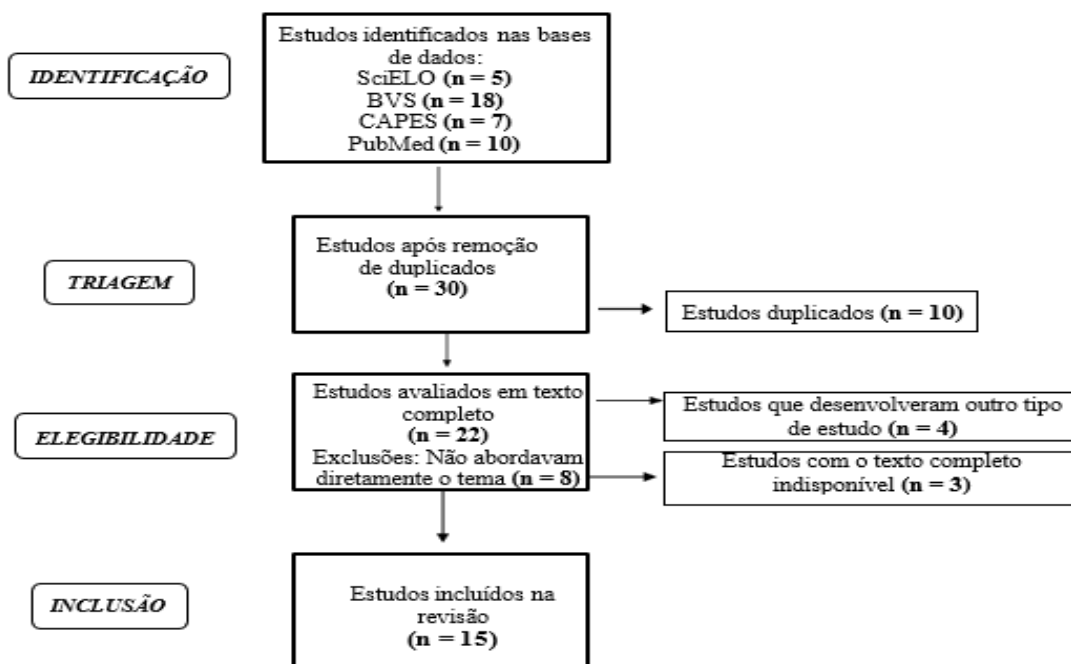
IDENTIFICAÇÃO

Estudos identificados nas bases de dados:
SciELO (n = 5)
BVS (n = 18)
CAPES (n = 7)
PubMed (n = 10)

TRIAGEM

Estudos após remoção de duplicados
(n = 30)

Estudos duplicados (n = 10)

ELEGIBILIDADE

Estudos avaliados em texto completo
(n = 22)
Exclusões: Não abordavam diretamente o tema (n = 8)

Estudos que desenvolveram outro tipo de estudo (n = 4)

Estudos com o texto completo indisponível (n = 3)

INCLUSÃO

Estudos incluídos na revisão
(n = 15)